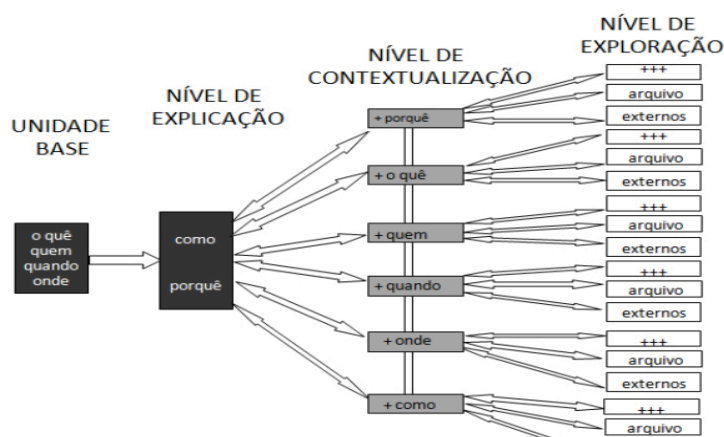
NÍVEL DE EXPLORAÇÃO

NÍVEL DE CONTEXTUALIZAÇÃO

NÍVEL DE EXPLICAÇÃO

UNIDADE BASE

o quê
quem
quando
onde

como

porquê

+ porquê

+ o quê

+ quem

+ quando

+ onde

+ como

+++
arquivo
externos

+++
arquivo
externos

+++
arquivo
externos

+++
arquivo
externos

+++
arquivo
externos

+++
arquivo